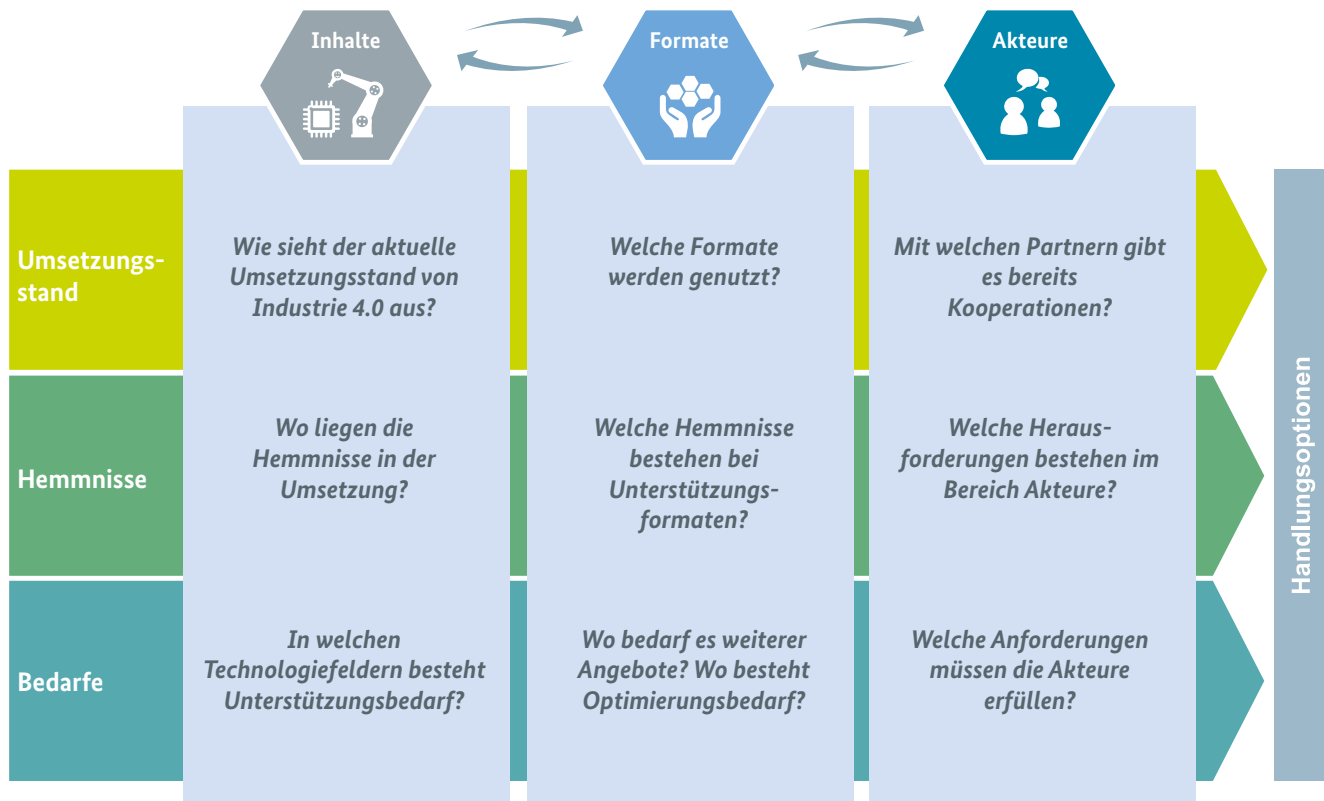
| | Inhalte | Formate | Akteure |
|---|---|---|---|
| Umsetzungsstand | Wie sieht der aktuelle Umsetzungsstand von Industrie 4.0 aus? | Welche Formate werden genutzt? | Mit welchen Partnern gibt es bereits Kooperationen? |
| Hemmnisse | Wo liegen die Hemmnisse in der Umsetzung? | Welche Hemmnisse bestehen bei Unterstützungsformaten? | Welche Herausforderungen bestehen im Bereich Akteure? |
| Bedarfe | In welchen Technologiefeldern besteht Unterstützungsbedarf? | Wo bedarf es weiterer Angebote? Wo besteht Optimierungsbedarf? | Welche Anforderungen müssen die Akteure erfüllen? |

Handlungsoptionen